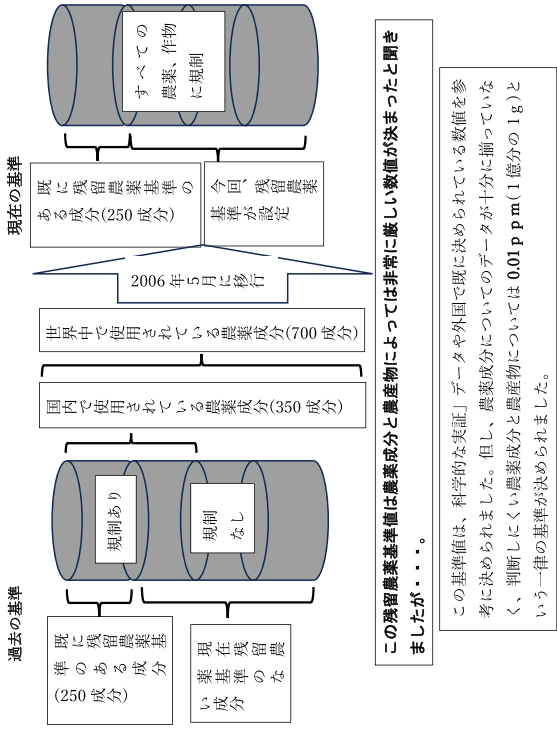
現在の基準

すべての農薬、作物に規制

既に残留農薬基準のある成分(250成分)

今回、残留農薬基準が設定

2006年5月に移行

世界中で使用されている農薬成分(700成分)

国内で使用されている農薬成分(350成分)

規制あり

規制なし

過去の基準

既に残留農薬基準のある成分(250成分)

現在残留農薬基準のない成分

この残留農薬基準値は農薬成分と農産物によっては非常に厳しい数値が決まったと聞きましたが・・・。

この基準値は、科学的な実証データや外国で既に決められている数値を参考に決められました。但し、農薬成分についてのデータが十分に揃っていなく、判断しにくい農薬成分と農産物については0.01ppm(1億分の1g)という一律の基準が決められました。